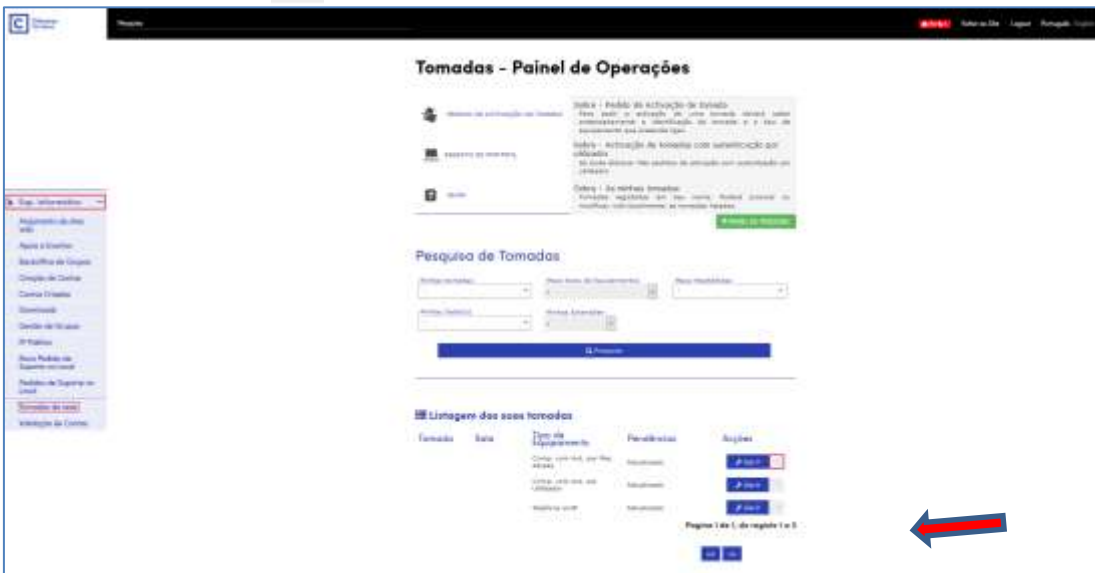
Tomadas - Painel de Operações

Pedido de activação de tomada

Registo de MAC/IP

Ajuda

Saiba - Pedido de activação de tomada

Saiba - Activação de tomadas com autenticação por utilizador

Saiba - As minhas tomadas

Pesquisa de Tomadas

Pesquisar

Listagem das suas tomadas

| Tomada | Sala | Tipo de Equipamento | Pendências | Acções |
|---|---|---|---|---|
| | | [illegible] | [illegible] | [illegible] |
| | | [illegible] | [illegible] | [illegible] |
| | | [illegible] | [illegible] | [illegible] |

Página 1 de 1, do registo 1 a 3

Sup. Informático

Tomadas de rede